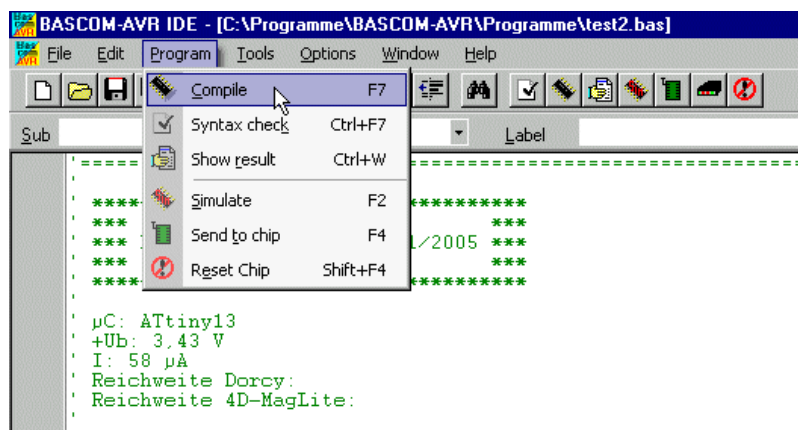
BASCOM-AVR IDE - [C:\Programme\BASCOM-AVR\Programme\test2.bas]

File Edit Program Tools Options Window Help

Compile F7
Syntax check Ctrl+F7
Show result Ctrl+W
Simulate F2
Send to chip F4
Reset Chip Shift+F4

Sub
Label

'====
'
' ***** **********
' *** ***
' *** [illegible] 1/2005 ***
' *** ***
' ***** **********
'
' µC: ATtiny13
' +Ub: 3,43 V
' I: 58 µA
' Reichweite Dorcy:
' Reichweite 4D-MagLite:
'